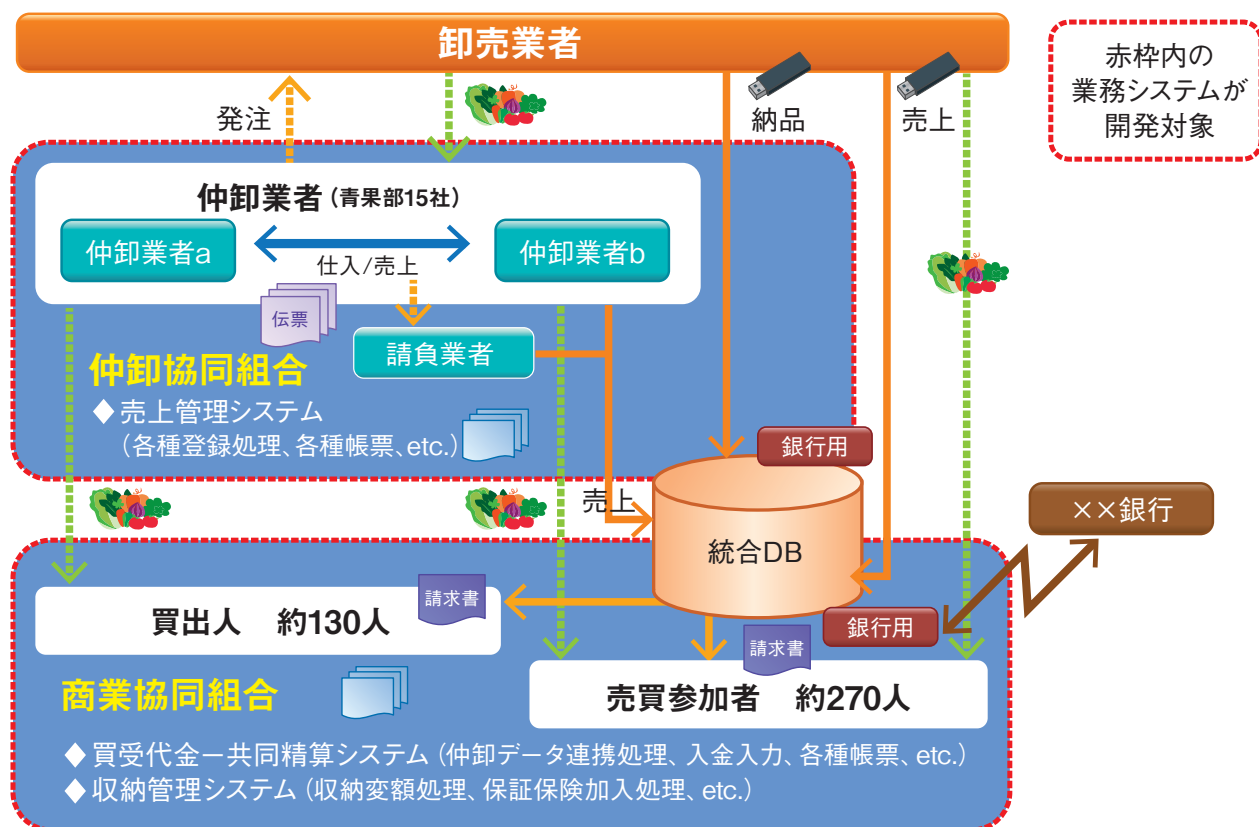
卸売業者

赤枠内の
業務システムが
開発対象

発注

納品

売上

仲卸業者（青果部15社）

仲卸業者a

仕入/売上

仲卸業者b

伝票

請負業者

仲卸協同組合

◆売上管理システム
（各種登録処理、各種帳票、etc.）

銀行用

売上

統合DB

××銀行

請求書

買出人　約130人

銀行用

請求書

商業協同組合

売買参加者　約270人

◆買受代金ー共同精算システム（仲卸データ連携処理、入金入力、各種帳票、etc.）
◆収納管理システム（収納変額処理、保証保険加入処理、etc.）